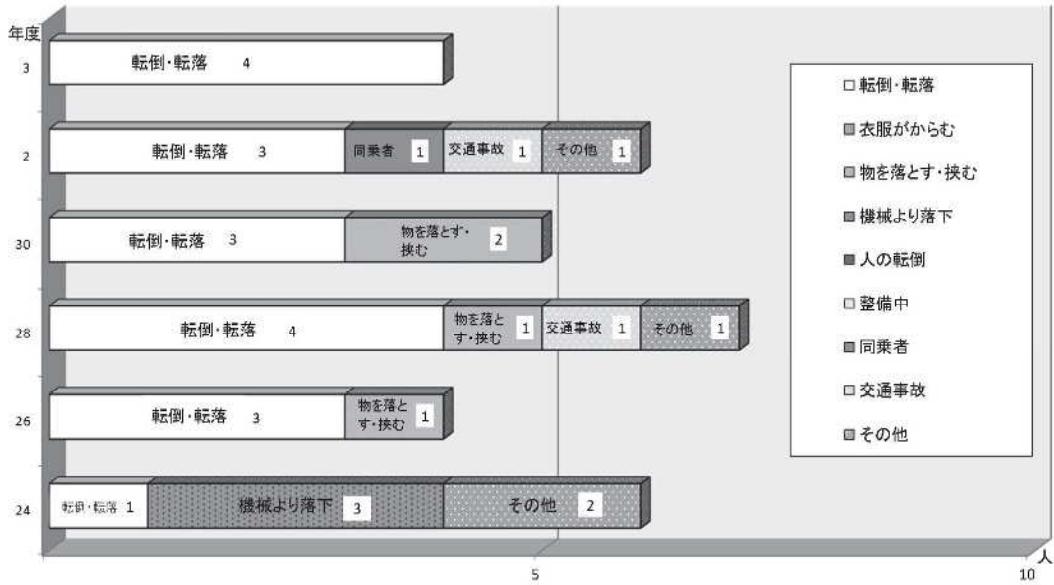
年度

3 転倒・転落 4

2 転倒・転落 3 同乗者 1 交通事故 1 その他 1

30 転倒・転落 3 物を落とす・挟む 2

28 転倒・転落 4 物を落とす・挟む 1 交通事故 1 その他 1

26 転倒・転落 3 物を落とす・挟む 1

24 転倒・転落 1 機械より落下 3 その他 2

5 10 人

□転倒・転落
■衣服がからむ
■物を落とす・挟む
■機械より落下
■人の転倒
□整備中
■同乗者
□交通事故
■その他